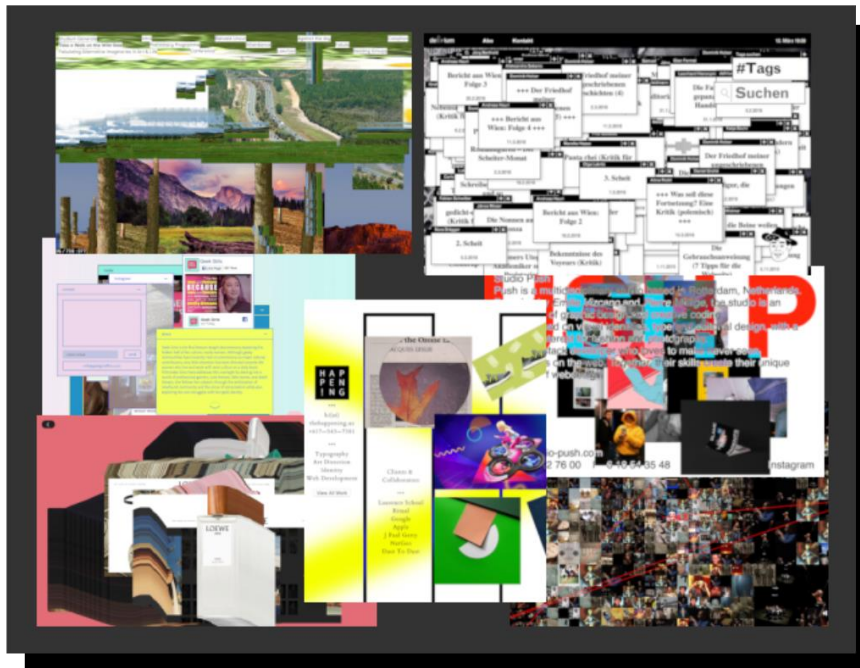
Alex Kontakt

#Tags

Suchen

Bericht aus Wien: Folge 3

+++ Der Friedhof

Friedhof meiner geschriebenen Schichten (4)

+++ Bericht aus Wien: Folge 4 +++

Schreiber-Monat

Pasta (Teil) (Kritik für

3. Schelt

Der Friedhof meiner geschriebenen

+++ Was soll diese Fortsetzung? Eine Kritik (polemisch) +++

Bericht aus Wien: Folge 2

Die Nummer aus

2. Schelt

Bekenntnisse des Voyeurs (Kritik)

Die Gebrauchsanweisung 7 Tipps für die

HAPPENING

Typography
Art Direction
Identity
Web Development

Clients & Collaborators

Lawrence School
Bread
Google
Apple
J Paul Getty
Nation
Dare To Dare

Studio Push

Push is a multidisciplinary studio based in Rotterdam, Netherlands

Instagram

LOEWE